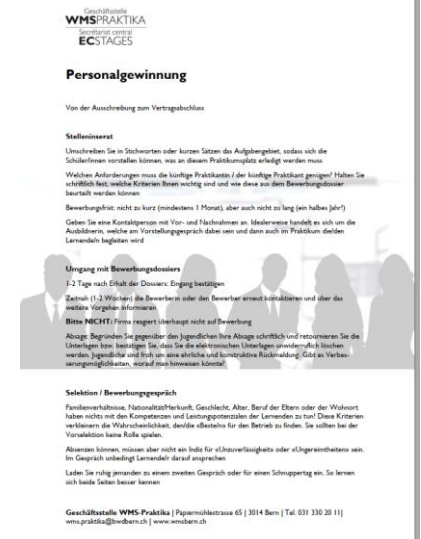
Geschäftsstelle
WMSPRAKTIKA
Secrétariat central
ECSTAGES

Personalgewinnung

Von der Ausschreibung zum Vertragsabschluss

Stelleninserat

Umschreiben Sie in Stichworten oder kurzen Sätzen das Aufgabengebiet, sodass sich die Schüler/innen vorstellen können, was an diesem Praktikumsplatz erledigt werden muss

Welchen Anforderungen muss die künftige Praktikantin / der künftige Praktikant genügen? Halten Sie schriftlich fest, welche Kriterien Ihnen wichtig sind und wie diese aus dem Bewerbungsdossier beurteilt werden können

Bewerbungsfrist: nicht zu kurz (mindestens 1 Monat), aber auch nicht zu lang (ein halbes Jahr!)

Geben Sie eine Kontaktperson mit Vor- und Nachnahmen an. Idealerweise handelt es sich um die Ausbildnerin, welche am Vorstellungsgespräch dabei sein und dann auch im Praktikum die/den Lernende/n begleiten wird

Umgang mit Bewerbungsdossiers

1-2 Tage nach Erhalt der Dossiers: Eingang bestätigen

Zeitnah (1-2 Wochen) die Bewerberin oder den Bewerber erneut kontaktieren und über das weitere Vorgehen informieren

Bitte NICHT: Firma reagiert überhaupt nicht auf Bewerbung

Absage: Begründen Sie gegenüber den Jugendlichen Ihre Absage schriftlich und retournieren Sie die Unterlagen bzw. bestätigen Sie, dass Sie die elektronischen Unterlagen unwiderruflich löschen werden. Jugendliche sind froh um eine ehrliche und konstruktive Rückmeldung. Gibt es Verbesserungsmöglichkeiten, worauf man hinweisen könnte?

Selektion / Bewerbungsgespräch

Familienverhältnisse, Nationalität/Herkunft, Geschlecht, Alter, Beruf der Eltern oder der Wohnort haben nichts mit den Kompetenzen und Leistungspotenzialen der Lernenden zu tun! Diese Kriterien verkleinern die Wahrscheinlichkeit, den/die eBestelrn für den Betrieb zu finden. Sie sollten bei der Vorselektion keine Rolle spielen.

Absenzen können, müssen aber nicht ein Indiz für «Unzuverlässigkeit» oder «Ungereimtheiten» sein. Im Gespräch unbedingt Lernende/r darauf ansprechen

Laden Sie ruhig jemanden zu einem zweiten Gespräch oder für einen Schnuppertag ein. So lernen sich beide Seiten besser kennen

Geschäftsstelle WMS-Praktika | Papiermühlestrasse 65 | 3014 Bern | Tel. 031 330 20 11|
wms.praktika@bwdbern.ch | www.wmsbern.ch